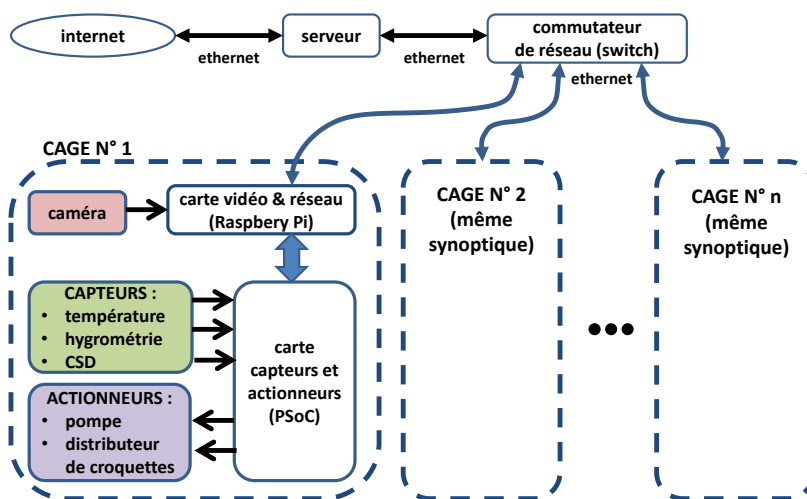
internet

ethernet

serveur

ethernet

commutateur de réseau (switch)

ethernet

CAGE N° 1

caméra

carte vidéo & réseau (Raspbery Pi)

CAPTEURS :
• température
• hygrométrie
• CSD

carte capteurs et actionneurs (PSoC)

ACTIONNEURS :
• pompe
• distributeur de croquettes

CAGE N° 2 (même synoptique)

•••

CAGE N° n (même synoptique)